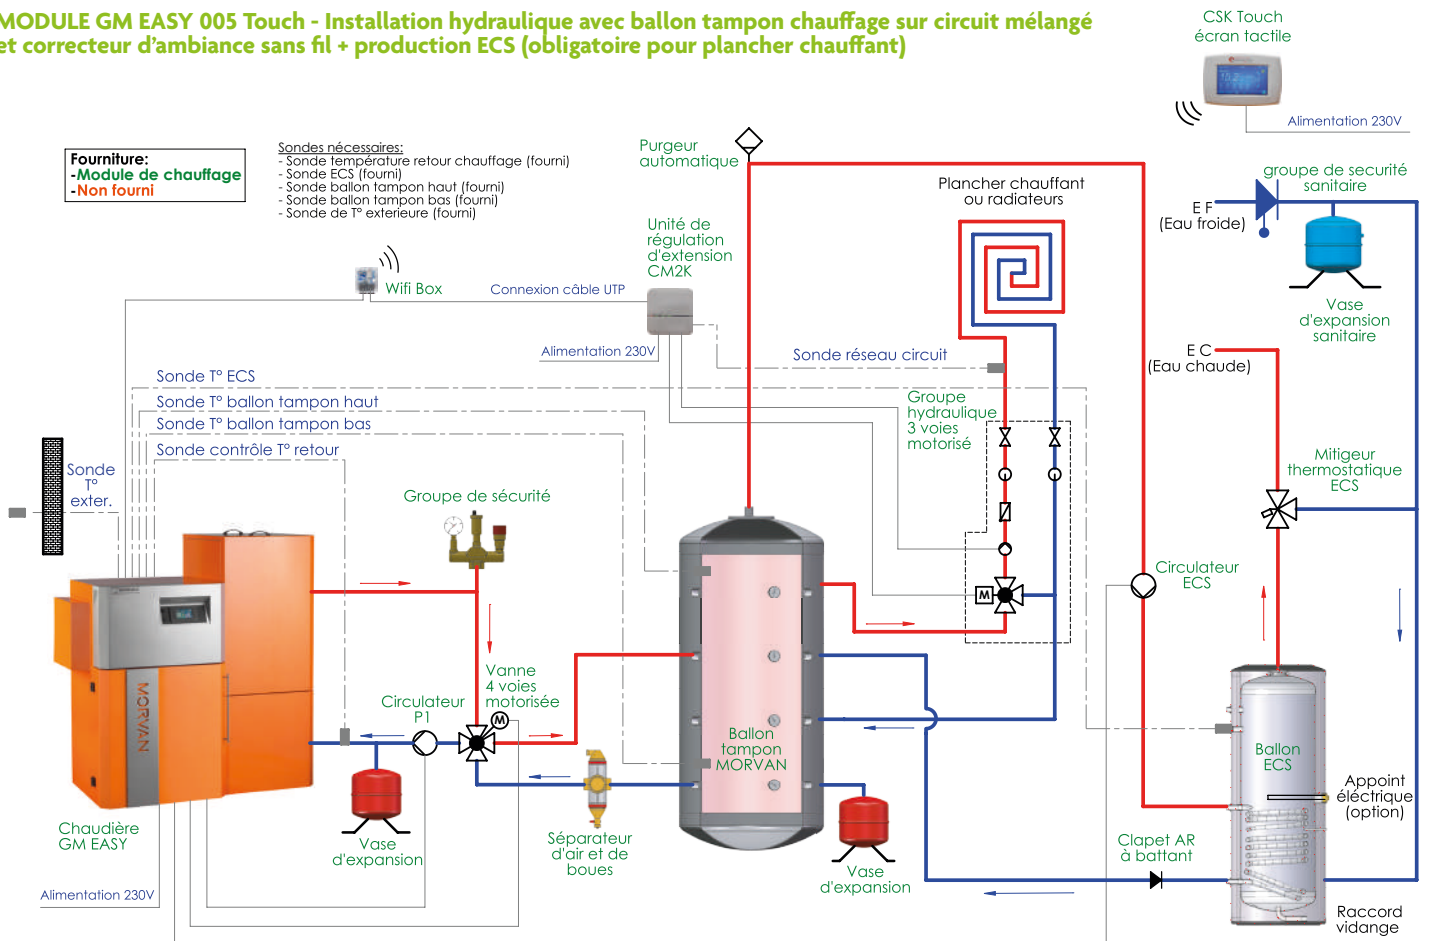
MODULE GM EASY 005 Touch - Installation hydraulique avec ballon tampon chauffage sur circuit mélangé et correcteur d'ambiance sans fil + production ECS (obligatoire pour plancher chauffant)

CSK Touch
écran tactile

Alimentation 230V

Fourniture:
-Module de chauffage
-Non fourni

Sondes nécessaires:
- Sonde température retour chauffage (fourni)
- Sonde ECS (fourni)
- Sonde ballon tampon haut (fourni)
- Sonde ballon tampon bas (fourni)
- Sonde de T° exterieure (fourni)

Purgeur automatique

Plancher chauffant ou radiateurs

groupe de securité sanitaire

E F
(Eau froide)

Vase d'expansion sanitaire

Unité de régulation d'extension CM2K

Wifi Box

Connexion câble UTP

Alimentation 230V

Sonde réseau circuit

E C
(Eau chaude)

Sonde T° ECS

Sonde T° ballon tampon haut

Sonde T° ballon tampon bas

Sonde contrôle T° retour

Groupe hydraulique 3 voies motorisé

Mitigeur thermostatique ECS

Sonde T° exter.

Groupe de sécurité

Circulateur ECS

M

Vanne 4 voies motorisée

M

Circulateur P1

Ballon tampon MORVAN

MORVAN

Ballon ECS

Appoint éléctrique (option)

Chaudière GM EASY

Vase d'expansion

Séparateur d'air et de boues

Vase d'expansion

Clapet AR à battant

Alimentation 230V

Raccord vidange